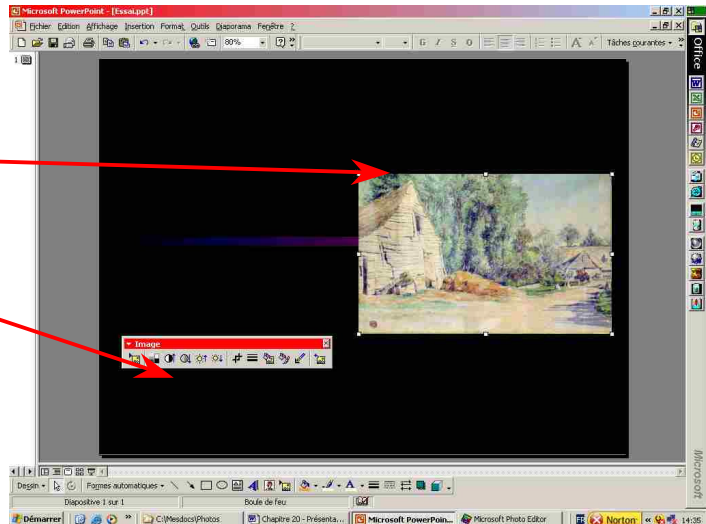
Microsoft PowerPoint - [Essai.ppt]

Fichier Edition Affichage Insertion Format Outils Diaporama Fenêtre ?

80%

G I S S

Tâches courantes

1

Office

Image

Microsoft

Dessin Formes automatiques

Diapositive 1 sur 1

Boule de feu

Démarrer

C:\Mesdocs\Photos

Chapitre 20 - Présenta...

Microsoft PowerPoin...

Microsoft Photo Editor

Norton

14:35